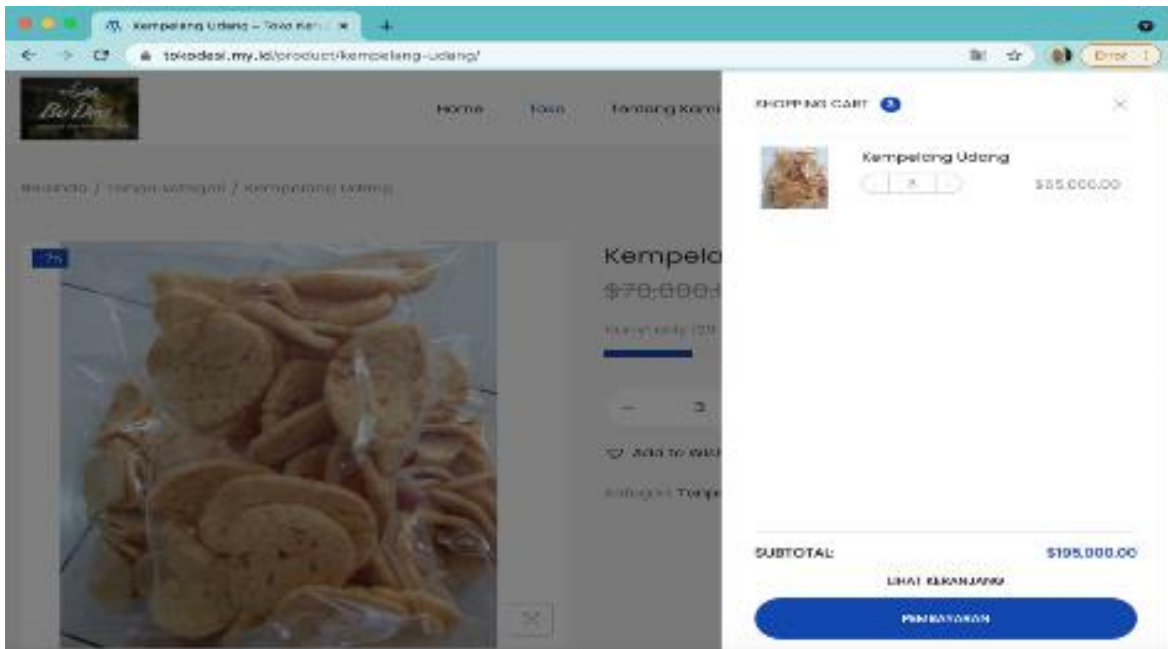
Kempelong Udang – Toko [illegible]

tokodesi.my.id/product/kempelong-udang/

Error

Home Toko Tentang Kami

Beranda / Tanpa kategori / Kempelong Udang

-7%

Kempelo

$70,000

Hanya 1 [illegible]

3

Add to Wis

Kategori: Tanp

SHOPPING CART 3

Kempelong Udang

3

$65,000.00

SUBTOTAL: $195,000.00

LIHAT KERANJANG

PEMBAYARAN